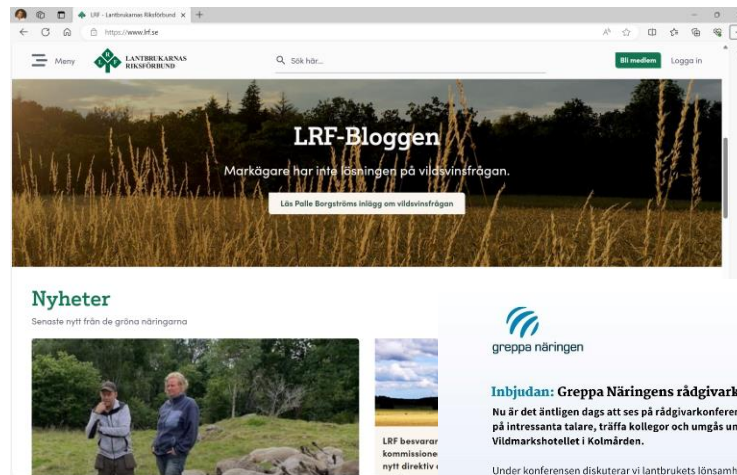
LRF - Lantbrukarnas Riksförbund ×
https://www.lrf.se

Meny
LANTBRUKARNAS RIKSFÖRBUND
Sök här...
Bli medlem
Logga in

LRF-Bloggen
Markägare har inte lösningen på vildsvinsfrågan.
Läs Palle Borgströms inlägg om vildsvinsfrågan

Nyheter
Senaste nytt från de gröna näringarna

LRF besvarar kommissione nytt direktiv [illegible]

greppa näringen

Inbjudan: Greppa Näringens rådgivark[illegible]
Nu är det äntligen dags att ses på rådgivarkonferen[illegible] på intressanta talare, träffa kollegor och umgås un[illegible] Vildmarkshotellet i Kolmården.

Under konferensen diskuterar vi lantbrukets lönsamh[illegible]